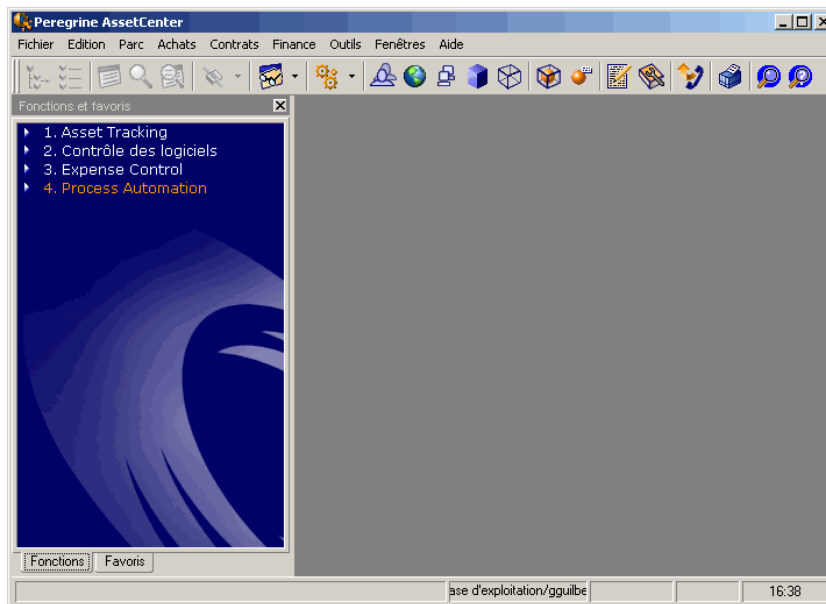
Peregrine AssetCenter

Fichier Edition Parc Achats Contrats Finance Outils Fenêtres Aide

Fonctions et favoris

1. Asset Tracking
2. Contrôle des logiciels
3. Expense Control
4. Process Automation

Fonctions Favoris

ase d'exploitation/gguilbe

16:38